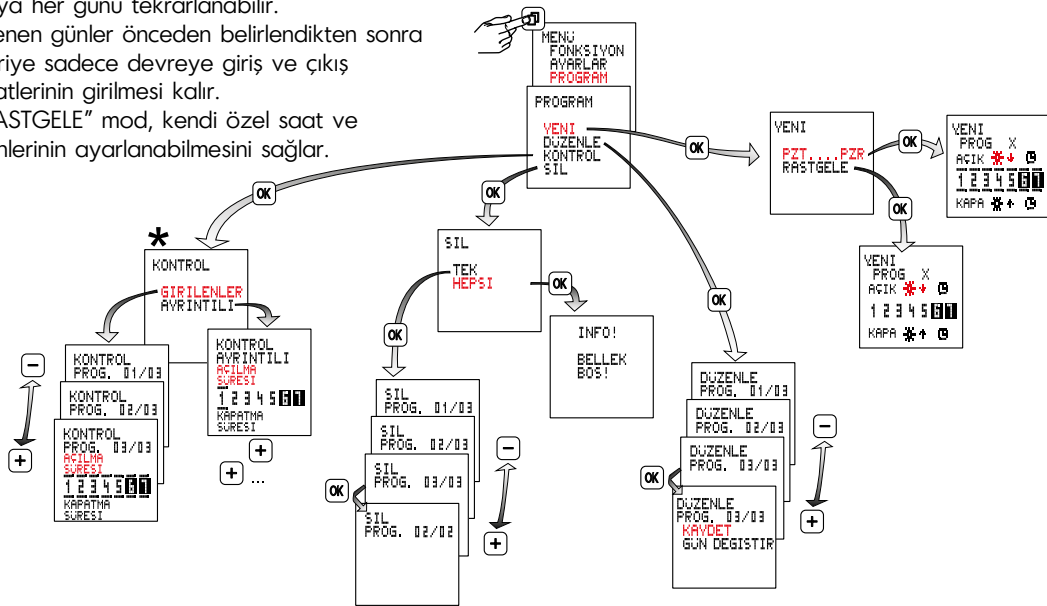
ya her günü tekrarlanabilir.
enen günler önceden belirlendikten sonra riye sadece devreye giriş ve çıkış atlerinin girilmesi kalır.
ASTGELE" mod, kendi özel saat ve nlerinin ayarlanabilmesini sağlar.

MENU
FONKSIYON
AYARLAR
PROGRAM

PROGRAM
YENI
DUZENLE
KONTROL
SIL

OK

YENI
PZT.....PZR
RASTGELE

OK

YENI
PROG X
AÇIK
1 2 3 4 5 6 7
KAPA

OK

YENI
PROG X
AÇIK
1 2 3 4 5 6 7
KAPA

OK

*
KONTROL
GIRILENLER
AYRINTILI

OK

SIL
TEK
HEPSI

OK

INFO!
BELLEK
BOS!

OK

KONTROL
PROG. 01/03

KONTROL
PROG. 02/03

KONTROL
PROG. 03/03
AÇILMA
SURESI
1 2 3 4 5 6 7
KAPATMA
SURESI

KONTROL
AYRINTILI
AÇILMA
SURESI
1 2 3 4 5 6 7
KAPATMA
SURESI

–
+
+
+ ...

OK

SIL
PROG. 01/03

SIL
PROG. 02/03

SIL
PROG. 03/03

OK

SIL
PROG. 02/02

–
+

OK

DUZENLE
PROG. 01/03

DUZENLE
PROG. 02/03

DUZENLE
PROG. 03/03

OK

DUZENLE
PROG. 03/03
KAYDET
GUN DEGISTIR

–
+